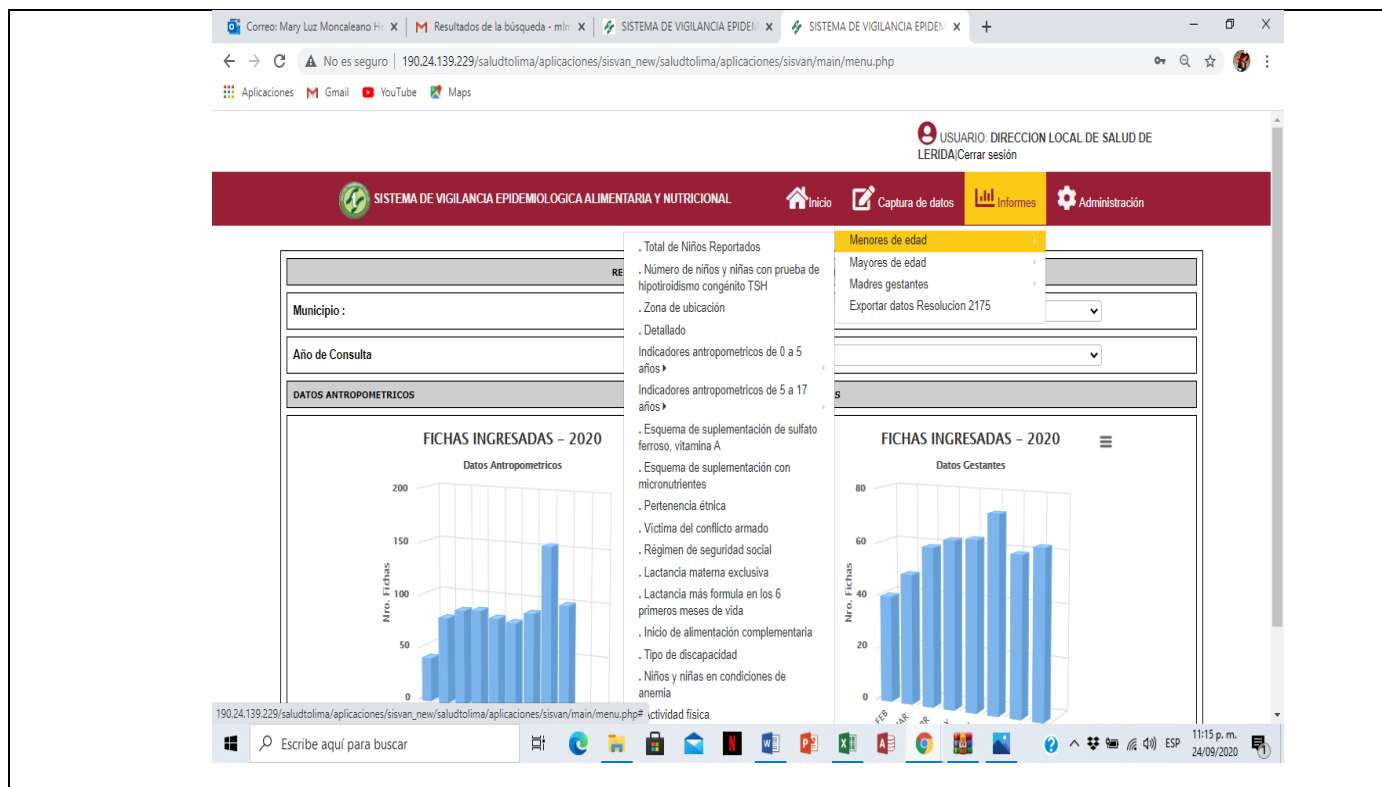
Correo: Mary Luz Moncaleano H× | Resultados de la búsqueda - ml× | SISTEMA DE VIGILANCIA EPIDEM× | SISTEMA DE VIGILANCIA EPIDEM× | +

No es seguro | 190.24.139.229/saludtolima/aplicaciones/sisvan_new/saludtolima/aplicaciones/sisvan/main/menu.php

Aplicaciones Gmail YouTube Maps

USUARIO: DIRECCION LOCAL DE SALUD DE LERIDA|Cerrar sesión

SISTEMA DE VIGILANCIA EPIDEMIOLOGICA ALIMENTARIA Y NUTRICIONAL

Inicio Captura de datos Informes Administración

Menores de edad
Mayores de edad
Madres gestantes
Exportar datos Resolucion 2175

. Total de Niños Reportados
. Número de niños y niñas con prueba de hipotiroidismo congénito TSH
. Zona de ubicación
. Detallado
Indicadores antropometricos de 0 a 5 años
Indicadores antropometricos de 5 a 17 años
. Esquema de suplementación de sulfato ferroso, vitamina A
. Esquema de suplementación con micronutrientes
. Pertenencia étnica
. Víctima del conflicto armado
. Régimen de seguridad social
. Lactancia materna exclusiva
. Lactancia más formula en los 6 primeros meses de vida
. Inicio de alimentación complementaria
. Tipo de discapacidad
. Niños y niñas en condiciones de anemia
Actividad física

RE

Municipio :

Año de Consulta

DATOS ANTROPOMETRICOS

S

FICHAS INGRESADAS - 2020
Datos Antropometricos
200
150
100
50
0
Nro. Fichas

FICHAS INGRESADAS - 2020
Datos Gestantes
80
60
40
20
0
Nro. Fichas
FEB AR R Y

190.24.139.229/saludtolima/aplicaciones/sisvan_new/saludtolima/aplicaciones/sisvan/main/menu.php#

Escribe aquí para buscar

ESP 11:15 p. m. 24/09/2020